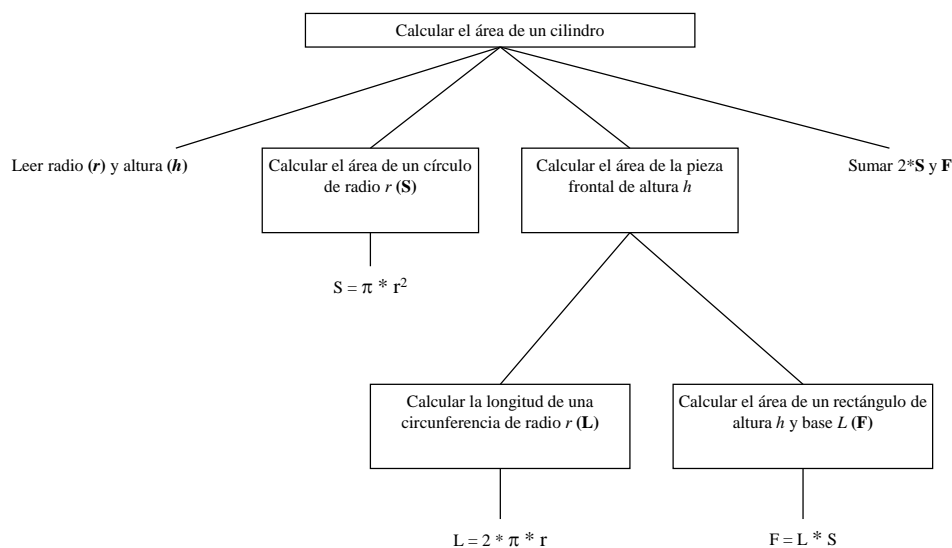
Calcular el área de un cilindro

Leer radio (*r*) y altura (*h*)

Calcular el área de un círculo de radio *r* (**S**)

$S = \pi * r^2$

Calcular el área de la pieza frontal de altura *h*

Calcular la longitud de una circunferencia de radio *r* (**L**)

$L = 2 * \pi * r$

Calcular el área de un rectángulo de altura *h* y base *L* (**F**)

$F = L * S$

Sumar 2\***S** y **F**